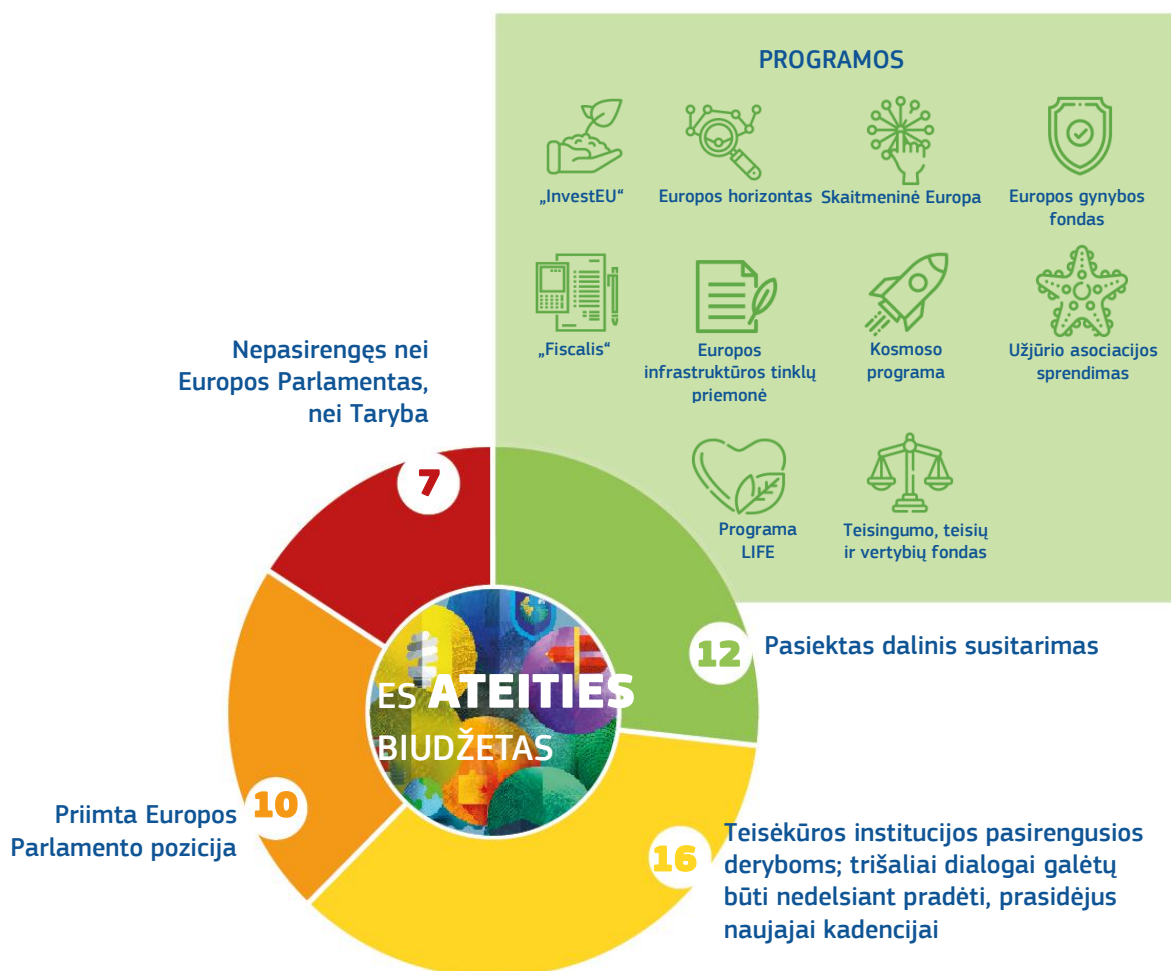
PROGRAMOS

„InvestEU“

Europos horizontas

Skaitmeninė Europa

Europos gynybos fondas

„Fiscalis“

Europos infrastruktūros tinklų priemonė

Kosmoso programa

Užjūrio asociacijos sprendimas

Programa LIFE

Teisingumo, teisių ir vertybių fondas

Nepasirengęs nei Europos Parlamentas, nei Taryba

7

12

Pasiektas dalinis susitarimas

ES ATEITIES BIUDŽETAS

10

Priimta Europos Parlamento pozicija

16

Teisėkūros institucijos pasirengusios deryboms; trišaliai dialogai galėtų būti nedelsiant pradėti, prasidėjus naujajai kadencijai